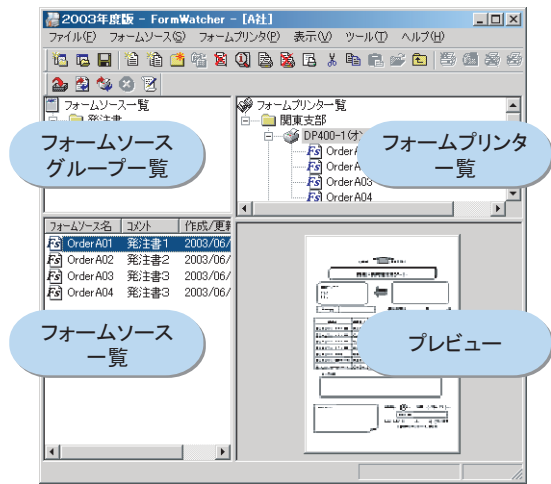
2003年度版 - FormWatcher - [A社]

ファイル(F) フォームソース(S) フォームプリンタ(P) 表示(V) ツール(T) ヘルプ(H)

フォームソース一覧
発注書

フォームソースグループ一覧

フォームプリンター覧
関東支部
DP400-1(オ
Order A
Order A
Order A03
Order A04

フォームプリンタ一覧

| フォームソース名 | コメント | 作成/更新 |
|---|---|---|
| Order A01 | 発注書1 | 2003/06/ |
| Order A02 | 発注書2 | 2003/06/ |
| Order A03 | 発注書3 | 2003/06/ |
| Order A04 | 発注書3 | 2003/06/ |

フォームソース一覧

プレビュー